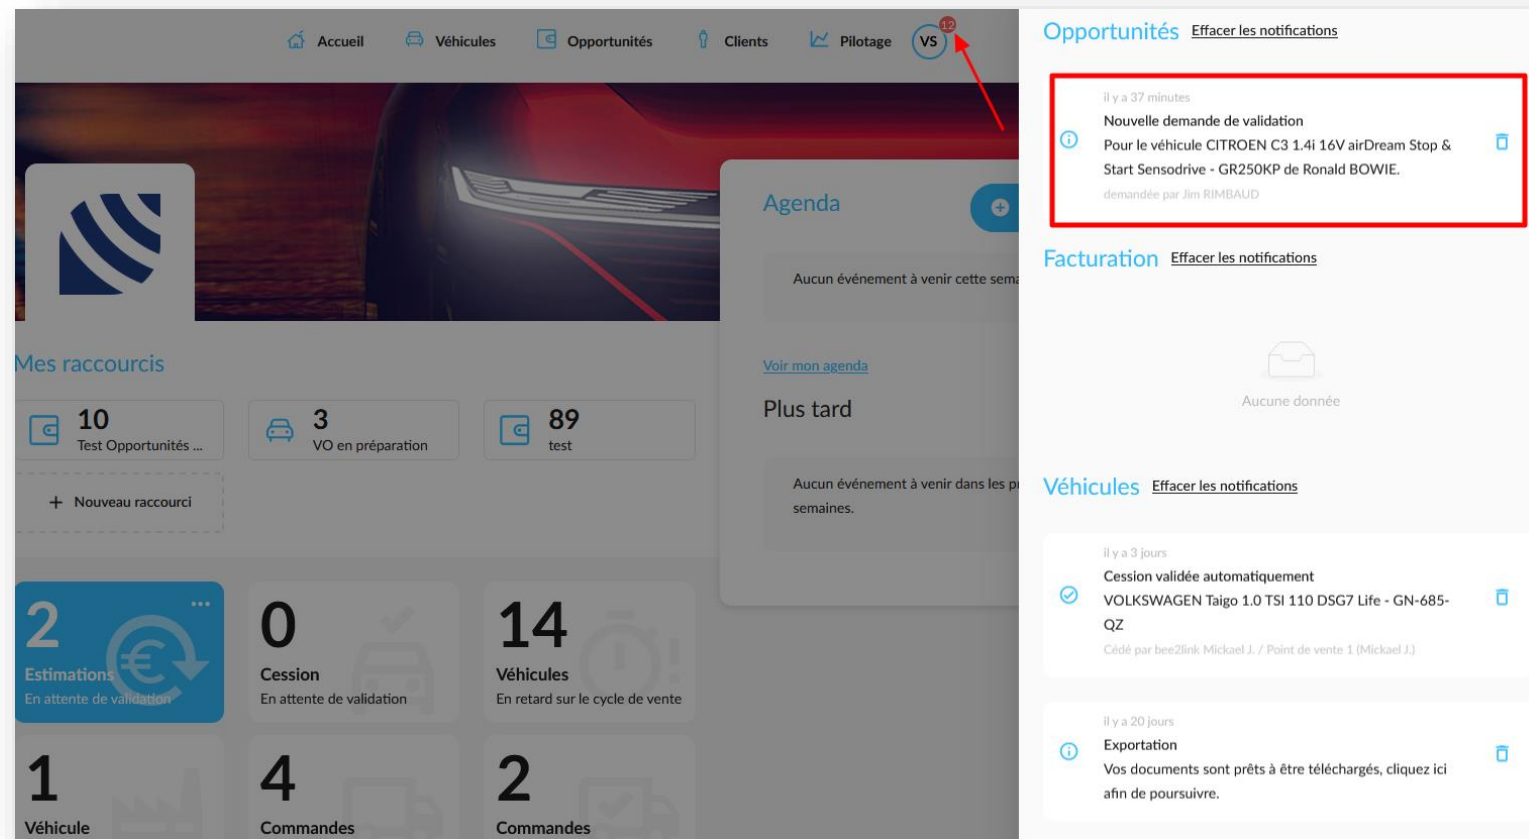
Accueil Véhicules Opportunités Clients Pilotage VS 12

Agenda

Aucun événement à venir cette sema

Voir mon agenda

Plus tard

Aucun événement à venir dans les p semaines.

Mes raccourcis

10 Test Opportunités ...

3 VO en préparation

89 test

+ Nouveau raccourci

2 Estimations En attente de validation

0 Cession En attente de validation

14 Véhicules En retard sur le cycle de vente

1 Véhicule

4 Commandes

2 Commandes

Opportunités Effacer les notifications

il y a 37 minutes
Nouvelle demande de validation
Pour le véhicule CITROEN C3 1.4i 16V airDream Stop & Start Sensodrive - GR250KP de Ronald BOWIE.
demandée par Jim RIMBAUD

Facturation Effacer les notifications

Aucune donnée

Véhicules Effacer les notifications

il y a 3 jours
Cession validée automatiquement
VOLKSWAGEN Taigo 1.0 TSI 110 DSG7 Life - GN-685-QZ
Cédé par bee2link Mickael J. / Point de vente 1 (Mickael J.)

il y a 20 jours
Exportation
Vos documents sont prêts à être téléchargés, cliquez ici afin de poursuivre.